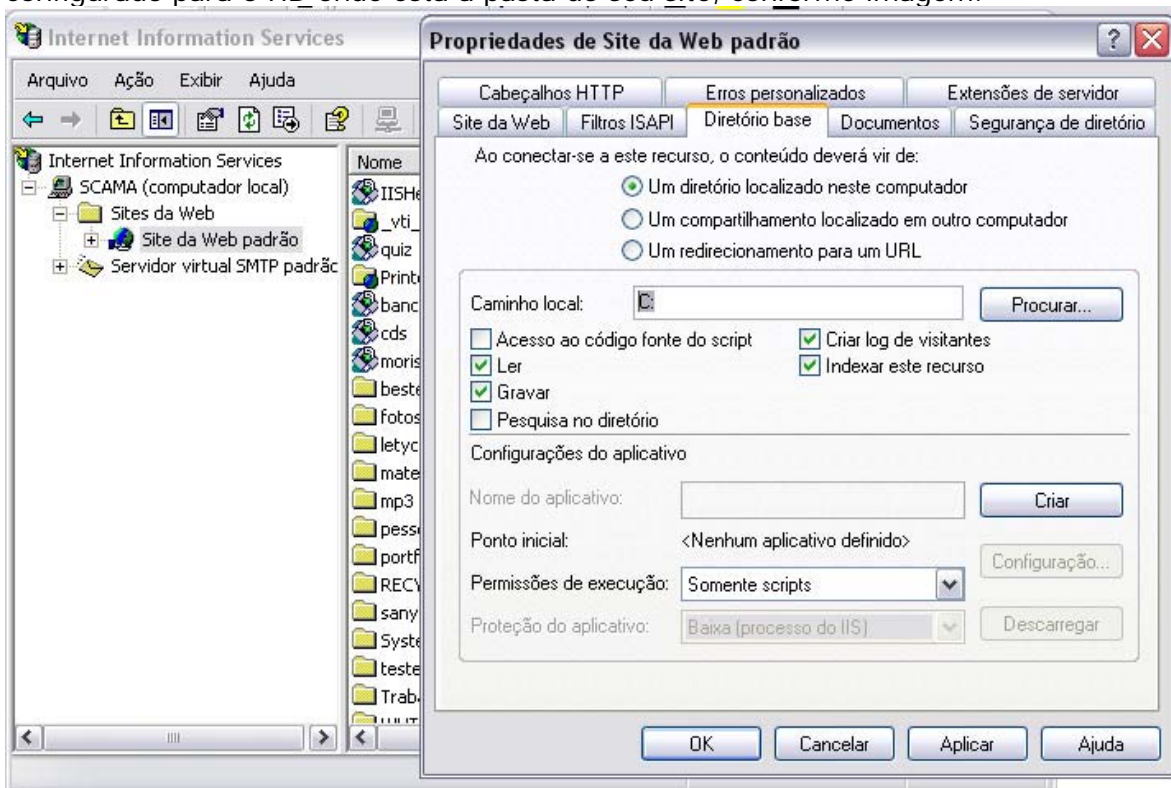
configurado para o IIS, onde está a pasta do seu site, conforme imagem:

Internet Information Services

Arquivo Ação Exibir Ajuda

Internet Information Services
SCAMA (computador local)
Sites da Web
Site da Web padrão
Servidor virtual SMTP padrão

Nome
IISHe
_vti_
quiz
Print
banc
cds
moris
best
fotos
letyc
mate
mp3
pess
portf
RECY
sany
Syst
teste
Trab

Propriedades de Site da Web padrão

Cabeçalhos HTTP | Erros personalizados | Extensões de servidor
Site da Web | Filtros ISAPI | Diretório base | Documentos | Segurança de diretório

Ao conectar-se a este recurso, o conteúdo deverá vir de:
Um diretório localizado neste computador
Um compartilhamento localizado em outro computador
Um redirecionamento para um URL

Caminho local: C:
Procurar...
Acesso ao código fonte do script
Ler
Gravar
Pesquisa no diretório
Criar log de visitantes
Indexar este recurso

Configurações do aplicativo
Nome do aplicativo:
Criar
Ponto inicial: <Nenhum aplicativo definido>
Configuração...
Permissões de execução: Somente scripts
Proteção do aplicativo: Baixa (processo do IIS)
Descarregar

OK Cancelar Aplicar Ajuda